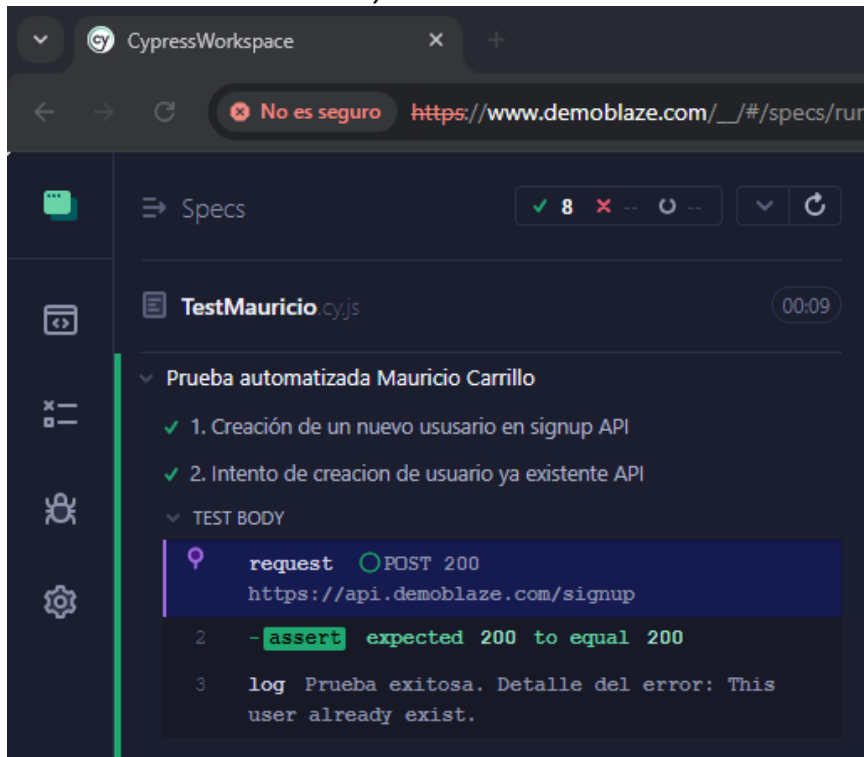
CypressWorkspace

No es seguro https://www.demoblaze.com/__/#/specs/run

Specs ✓ 8 ✕ -- ○ --

TestMauricio.cy.js 00:09

Prueba automatizada Mauricio Carrillo

✓ 1. Creación de un nuevo ususario en signup API

✓ 2. Intento de creacion de usuario ya existente API

TEST BODY

request POST 200 https://api.demoblaze.com/signup

2 -assert expected 200 to equal 200

3 log Prueba exitosa. Detalle del error: This user already exist.